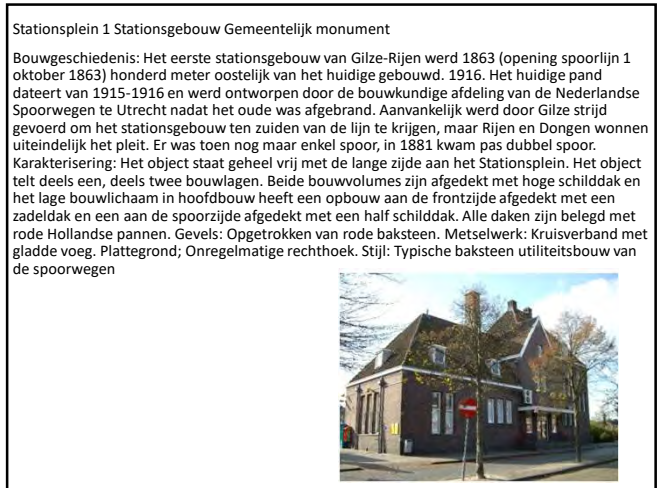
Stationsplein 1 Stationsgebouw Gemeentelijk monument

Bouwgeschiedenis: Het eerste stationsgebouw van Gilze-Rijen werd 1863 (opening spoorlijn 1 oktober 1863) honderd meter oostelijk van het huidige gebouwd. 1916. Het huidige pand dateert van 1915-1916 en werd ontworpen door de bouwkundige afdeling van de Nederlandse Spoorwegen te Utrecht nadat het oude was afgebrand. Aanvankelijk werd door Gilze strijd gevoerd om het stationsgebouw ten zuiden van de lijn te krijgen, maar Rijen en Dongen wonnen uiteindelijk het pleit. Er was toen nog maar enkel spoor, in 1881 kwam pas dubbel spoor. Karakterisering: Het object staat geheel vrij met de lange zijde aan het Stationsplein. Het object telt deels een, deels twee bouwlagen. Beide bouwvolumes zijn afgedekt met hoge schilddak en het lage bouwlichaam in hoofdbouw heeft een opbouw aan de frontzijde afgedekt met een zadeldak en een aan de spoorzijde afgedekt met een half schilddak. Alle daken zijn belegd met rode Hollandse pannen. Gevels: Opgetrokken van rode baksteen. Metselwerk: Kruisverband met gladde voeg. Plattegrond; Onregelmatige rechthoek. Stijl: Typische baksteen utiliteitsbouw van de spoorwegen